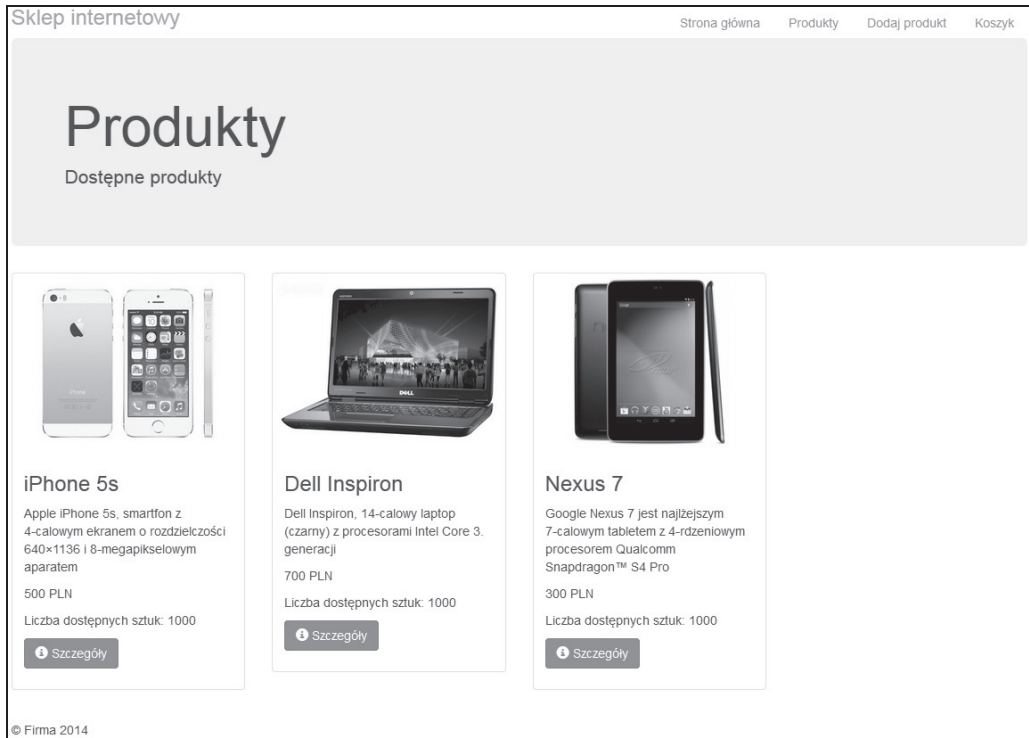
Sklep internetowy

Strona główna Produkty Dodaj produkt Koszyk

Produkty

Dostępne produkty

iPhone 5s

Apple iPhone 5s, smartfon z 4-calowym ekranem o rozdzielczości 640×1136 i 8-megapikselowym aparatem

500 PLN

Liczba dostępnych sztuk: 1000

Szczegóły

Dell Inspiron

Dell Inspiron, 14-calowy laptop (czarny) z procesorami Intel Core 3. generacji

700 PLN

Liczba dostępnych sztuk: 1000

Szczegóły

Nexus 7

Google Nexus 7 jest najlżejszym 7-calowym tabletem z 4-rdzeniowym procesorem Qualcomm Snapdragon™ S4 Pro

300 PLN

Liczba dostępnych sztuk: 1000

Szczegóły

© Firma 2014